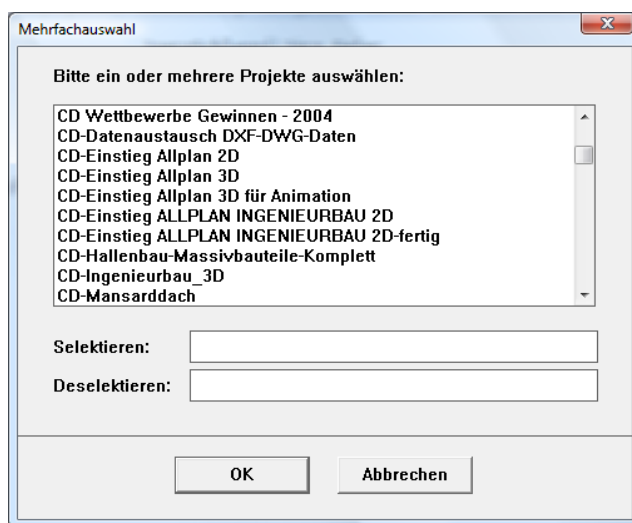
Mehrfachauswahl

Bitte ein oder mehrere Projekte auswählen:

CD Wettbewerbe Gewinnen - 2004
CD-Datenaustausch DXF-DWG-Daten
CD-Einstieg Allplan 2D
CD-Einstieg Allplan 3D
CD-Einstieg Allplan 3D für Animation
CD-Einstieg ALLPLAN INGENIEURBAU 2D
CD-Einstieg ALLPLAN INGENIEURBAU 2D-fertig
CD-Hallenbau-Massivbauteile-Komplett
CD-Ingenieurbau_3D
CD-Mansarddach

Selektieren:
Deselektieren:

OK
Abbrechen